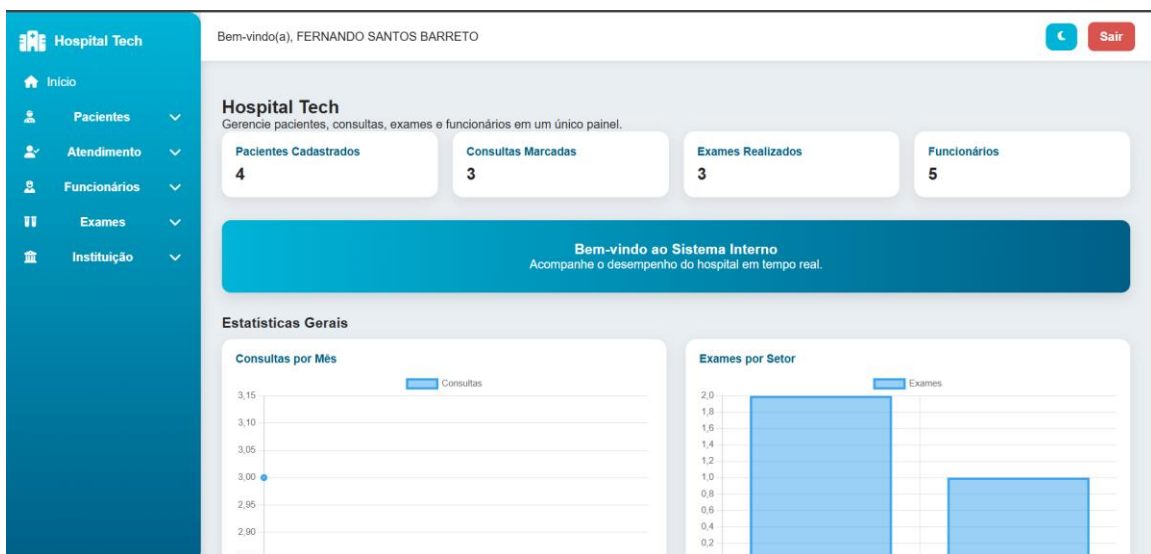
Hospital Tech

Início

Pacientes

Atendimento

Funcionários

Exames

Instituição

Bem-vindo(a), FERNANDO SANTOS BARRETO

Sair

Hospital Tech
Gerencie pacientes, consultas, exames e funcionários em um único painel.

Pacientes Cadastrados
4

Consultas Marcadas
3

Exames Realizados
3

Funcionários
5

Bem-vindo ao Sistema Interno
Acompanhe o desempenho do hospital em tempo real.

Estatísticas Gerais

Consultas por Mês

Consultas

3,15
3,10
3,05
3,00
2,95
2,90

Exames por Setor

Exames

2,0
1,8
1,6
1,4
1,2
1,0
0,8
0,6
0,4
0,2